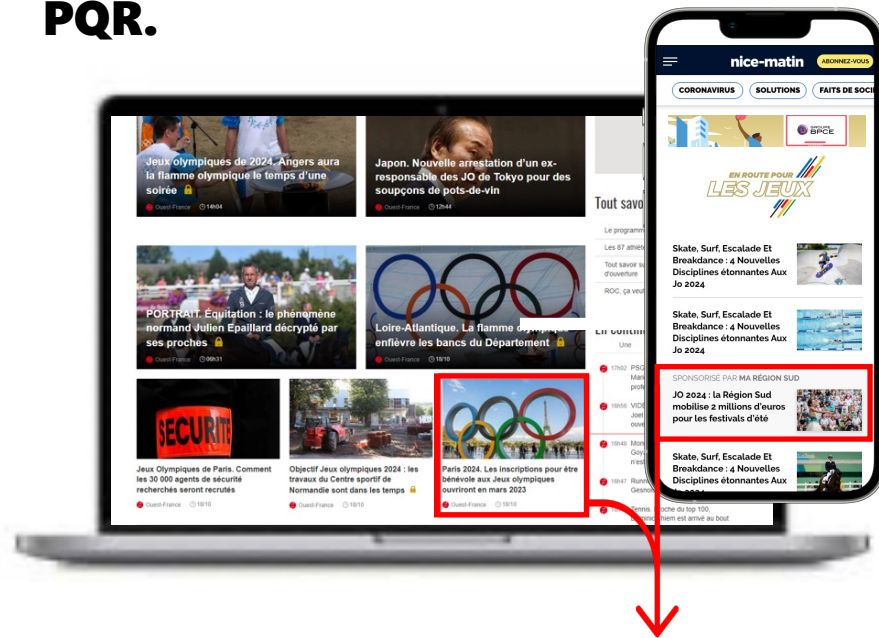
PQR.

Jeux olympiques de 2024. Angers aura la flamme olympique le temps d'une soirée

Ouest-France 14h04

Japon. Nouvelle arrestation d'un ex-responsable des JO de Tokyo pour des soupçons de pots-de-vin

Ouest-France 12h44

Tout savo

Le programm
Les 87 athlè
Tout savoir s d'ouverture
ROC, ça veu

PORTRAIT. Équitation : le phénomène normand Julien Epaillard décrypté par ses proches

Ouest-France 06h31

Loire-Atlantique. La flamme olympique enlèvre les bancs du Département

Ouest-France 18/10

En contin
Une

17h02 PSG Mar prof
16h56 VIDE Join ouve
16h45 Mon Goy n'es
16h47 Runn Gesn

Tennis. Proche du top 100, Dimitri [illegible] est arrivé au bout

Jeux Olympiques de Paris. Comment les 30 000 agents de sécurité recherchés seront recrutés

Ouest-France 18/10

Objectif Jeux olympiques 2024 : les travaux du Centre sportif de Normandie sont dans les temps

Ouest-France 18/10

Paris 2024. Les inscriptions pour être bénévole aux Jeux olympiques ouvriront en mars 2023

Ouest-France 18/10

SECURITE

nice-matin
ABONNEZ-VOUS
CORONAVIRUS
SOLUTIONS
FAITS DE SOCI

GROUPE BPCE

EN ROUTE POUR LES JEUX

Skate, Surf, Escalade Et Breakdance : 4 Nouvelles Disciplines étonnantes Aux Jo 2024

Skate, Surf, Escalade Et Breakdance : 4 Nouvelles Disciplines étonnantes Aux Jo 2024

SPONSORISÉ PAR MA RÉGION SUD
JO 2024 : la Région Sud mobilise 2 millions d'euros pour les festivals d'été

Skate, Surf, Escalade Et Breakdance : 4 Nouvelles Disciplines étonnantes Aux Jo 2024